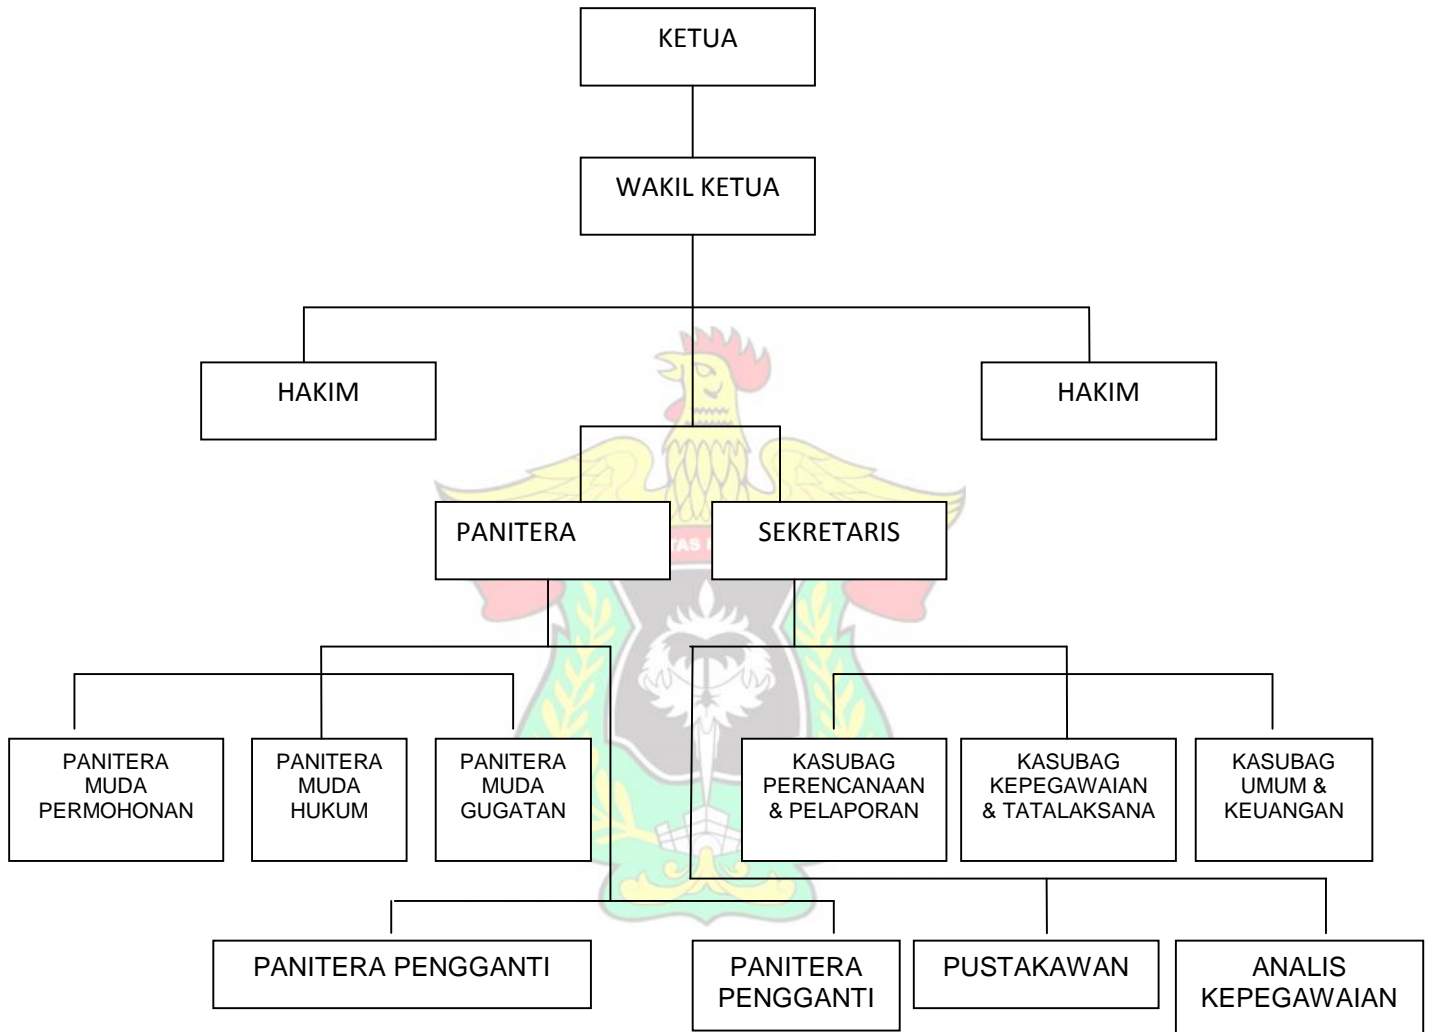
KETUA

WAKIL KETUA

HAKIM

HAKIM

PANITERA

SEKRETARIS

PANITERA MUDA PERMOHONAN

PANITERA MUDA HUKUM

PANITERA MUDA GUGATAN

KASUBAG PERENCANAAN & PELAPORAN

KASUBAG KEPEGAWAIAN & TATALAKSANA

KASUBAG UMUM & KEUANGAN

PANITERA PENGGANTI

PANITERA PENGGANTI

PUSTAKAWAN

ANALIS KEPEGAWAIAN